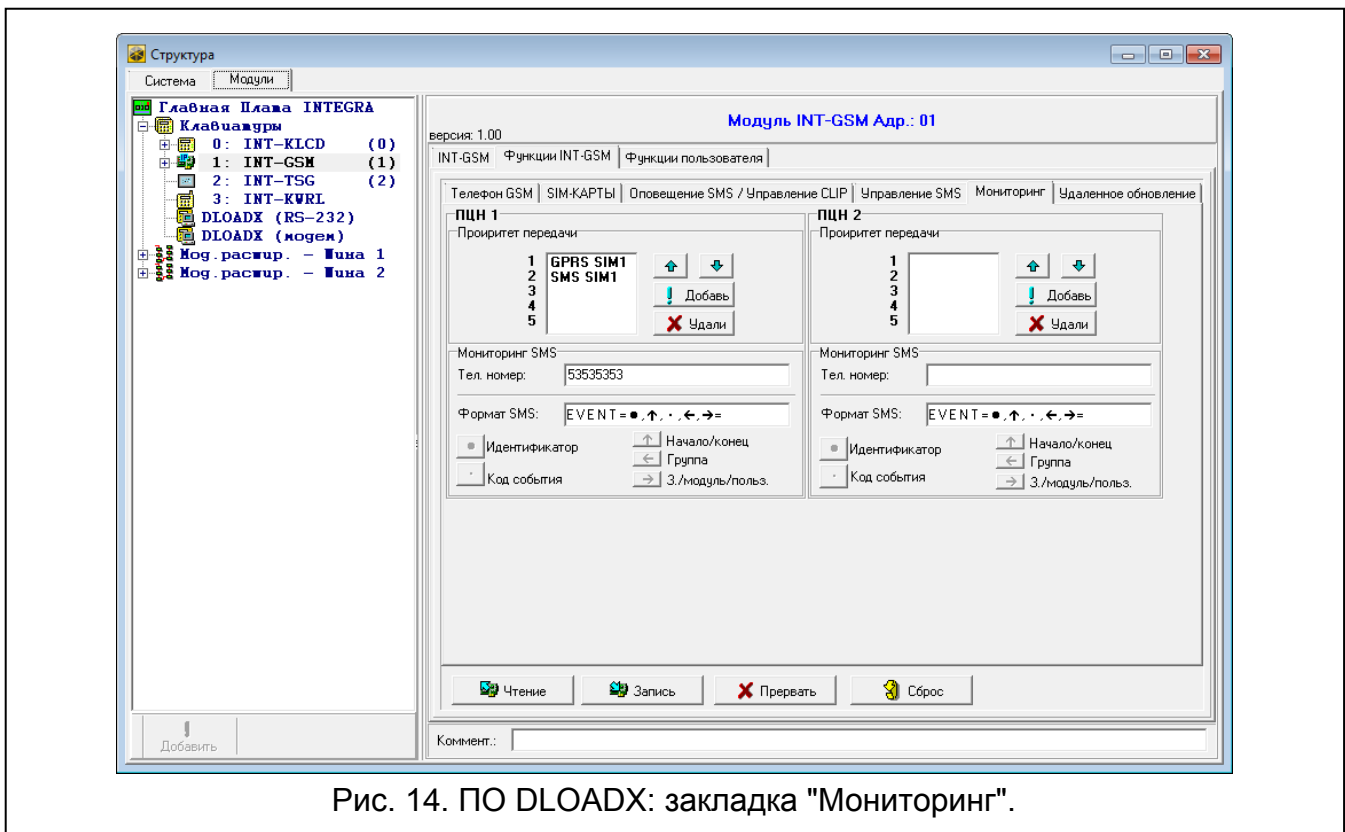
Структура

Система | Модули

Главная Плата INTEGRA
Клавиатуры
0: INT-KLCD (0)
1: INT-GSM (1)
2: INT-TSG (2)
3: INT-KWRL
DLOADX (RS-232)
DLOADX (модем)
Мод.расшир. - Шина 1
Мод.расшир. - Шина 2

Добавить

Модуль INT-GSM Адр.: 01

версия: 1.00

INT-GSM | Функции INT-GSM | Функции пользователя

Телефон GSM | SIM-КАРТЫ | Оповещение SMS / Управление CLIP | Управление SMS | Мониторинг | Удаленное обновление

ПЦН 1

Проиритет передачи

1 GPRS SIM1
2 SMS SIM1
3
4
5

Добавь
Удали

Мониторинг SMS

Тел. номер: 53535353

Формат SMS: EVENT=●,↑,·,←,→=

Идентификатор
Код события
Начало/конец
Группа
З./модуль/польз.

ПЦН 2

Проиритет передачи

1
2
3
4
5

Добавь
Удали

Мониторинг SMS

Тел. номер:

Формат SMS: EVENT=●,↑,·,←,→=

Идентификатор
Код события
Начало/конец
Группа
З./модуль/польз.

Чтение | Запись | Прервать | Сброс

Коммент.:

Рис. 14. ПО DLOADX: закладка "Мониторинг".